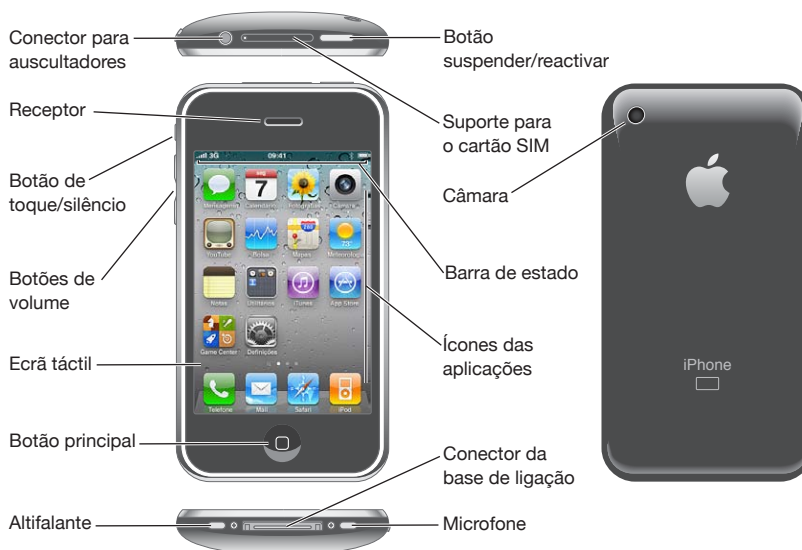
Conector para auscultadores

Botão suspender/reactivar

Receptor

Suporte para o cartão SIM

Botão de toque/silêncio

Câmara

3G

09:41

Mensagens

Calendário

7

Fotografias

Câmara

YouTube

Bolsa

Mapas

Meteorologia

Notas

Utilitários

iTunes

App Store

Game Center

Definições

Telefone

Mail

Safari

iPod

Botões de volume

Barra de estado

Ecrã táctil

Ícones das aplicações

iPhone

Botão principal

Conector da base de ligação

Altifalante

Microfone